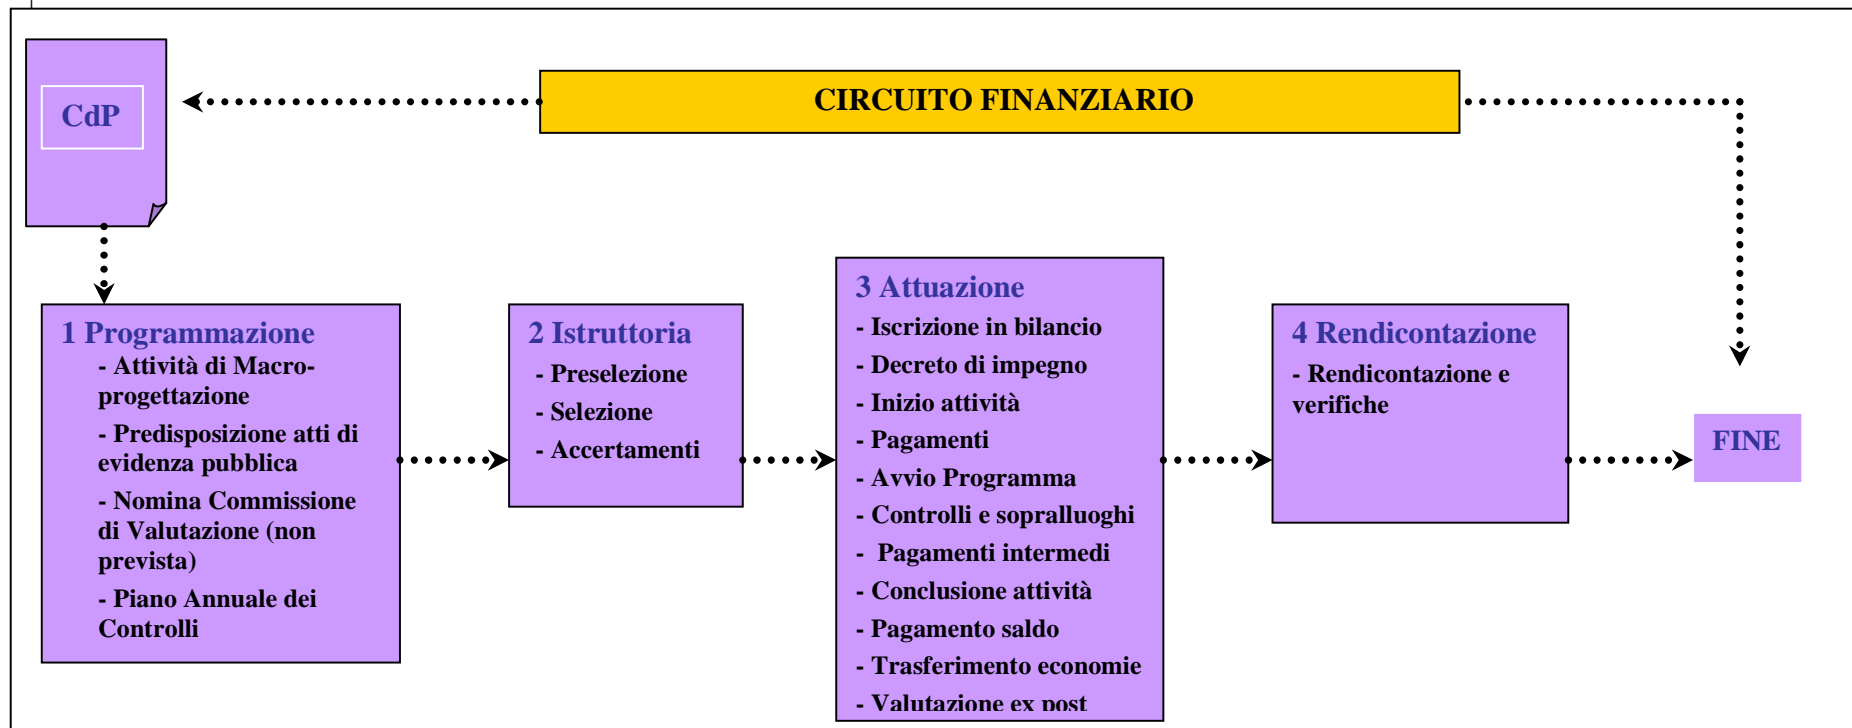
CdP

CIRCUITO FINANZIARIO

1 Programmazione
- Attività di Macro-progettazione
- Predisposizione atti di evidenza pubblica
- Nomina Commissione di Valutazione (non prevista)
- Piano Annuale dei Controlli

2 Istruttoria
- Preselezione
- Selezione
- Accertamenti

3 Attuazione
- Iscrizione in bilancio
- Decreto di impegno
- Inizio attività
- Pagamenti
- Avvio Programma
- Controlli e sopralluoghi
- Pagamenti intermedi
- Conclusione attività
- Pagamento saldo
- Trasferimento economie
- Valutazione ex post

4 Rendicontazione
- Rendicontazione e verifiche

FINE